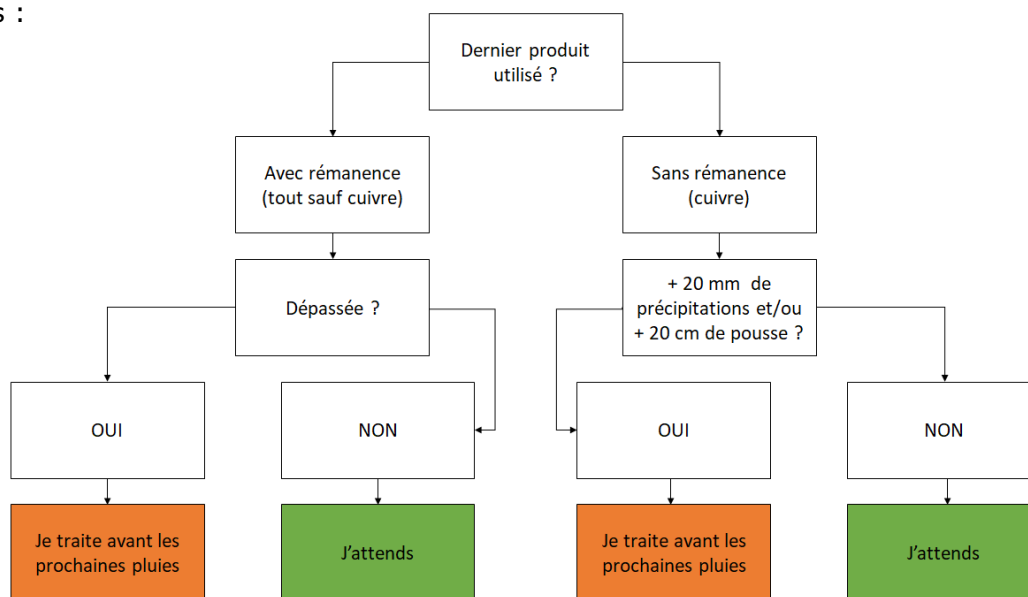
s :

Dernier produit utilisé ?

Avec rémanence (tout sauf cuivre)

Sans rémanence (cuivre)

Dépassée ?

+ 20 mm de précipitations et/ou + 20 cm de pousse ?

OUI

NON

OUI

NON

Je traite avant les prochaines pluies

J'attends

Je traite avant les prochaines pluies

J'attends